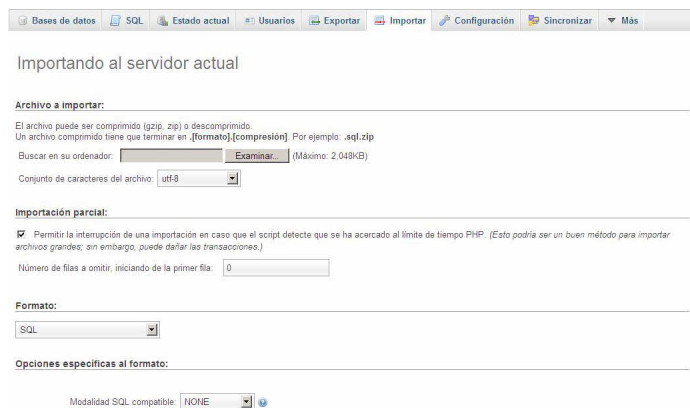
Bases de datos | SQL | Estado actual | Usuarios | Exportar | Importar | Configuración | Sincronizar | Más

Importando al servidor actual

Archivo a importar:

El archivo puede ser comprimido (gzip, zip) o descomprimido.
Un archivo comprimido tiene que terminar en .[formato].[compresión]. Por ejemplo: .sql.zip

Buscar en su ordenador: Examinar... (Máximo: 2,048KB)

Conjunto de caracteres del archivo: utf-8

Importación parcial:

Permitir la interrupción de una importación en caso que el script detecte que se ha acercado al límite de tiempo PHP. (Esto podría ser un buen método para importar archivos grandes; sin embargo, puede dañar las transacciones.)

Número de filas a omitir, iniciando de la primer fila: 0

Formato:

SQL

Opciones específicas al formato:

Modalidad SQL compatible: NONE